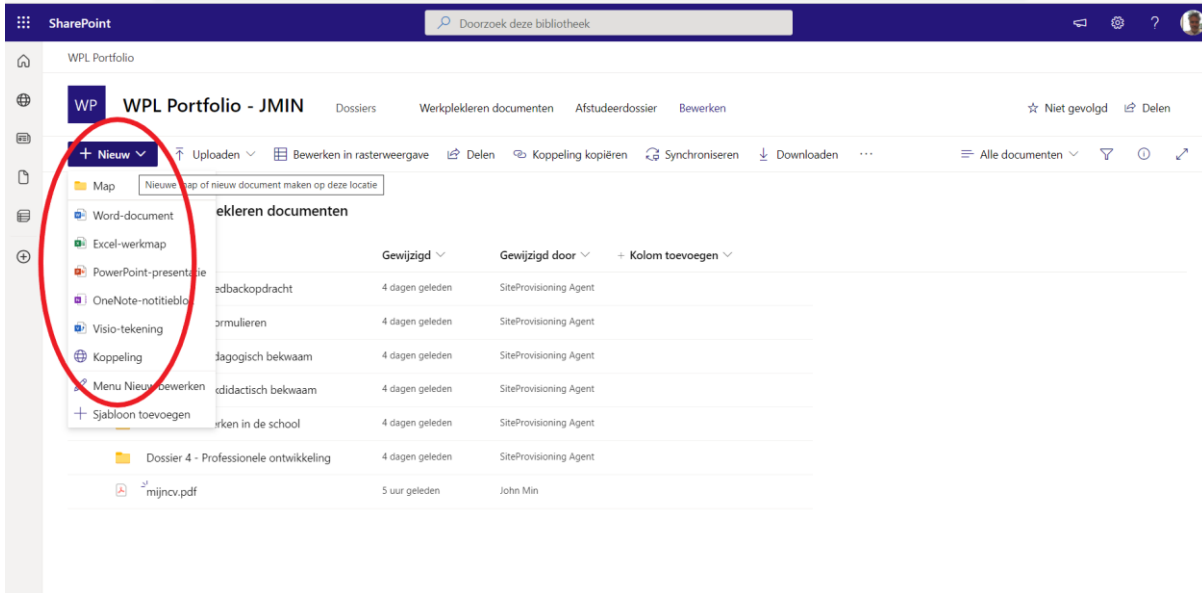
SharePoint

Doorzoek deze bibliotheek

WPL Portfolio

WP

WPL Portfolio - JMIN

Dossiers

Werkplekleren documenten

Afstudeerdossier

Bewerken

Niet gevolgd

Delen

+ Nieuw

Uploaden

Bewerken in rasterweergave

Delen

Koppeling kopiëren

Synchroniseren

Downloaden

···

Alle documenten

Map

Nieuwe map of nieuw document maken op deze locatie

Word-document

Excel-werkmap

PowerPoint-presentatie

OneNote-notitieblok

Visio-tekening

Koppeling

Menu Nieuw bewerken

Sjabloon toevoegen

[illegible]ekleren documenten

| | Gewijzigd | Gewijzigd door | + Kolom toevoegen |
|---|---|---|---|
| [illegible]edbackopdracht | 4 dagen geleden | SiteProvisioning Agent | |
| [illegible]ormulieren | 4 dagen geleden | SiteProvisioning Agent | |
| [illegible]dagogisch bekwaam | 4 dagen geleden | SiteProvisioning Agent | |
| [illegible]kdidactisch bekwaam | 4 dagen geleden | SiteProvisioning Agent | |
| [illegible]rken in de school | 4 dagen geleden | SiteProvisioning Agent | |
| Dossier 4 - Professionele ontwikkeling | 4 dagen geleden | SiteProvisioning Agent | |
| mijncv.pdf | 5 uur geleden | John Min | |